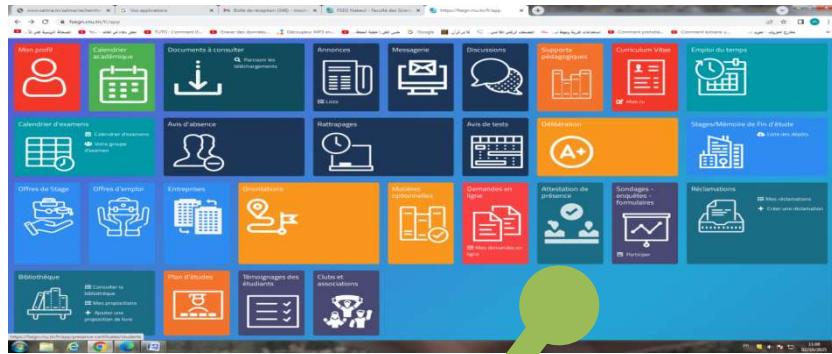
Mon profil

Calendrier académique

Documents à consulter

Parcourir les téléchargements

Annonces

Lists

Messagerie

Discussions

Supports pédagogiques

Curriculum Vitae

Mon cv

Emploi du temps

Calendrier d'examens

Calendrier d'examens

Votre groupe d'examen

Avis d'absence

Rattrapages

Avis de tests

Délibération

Stages/Mémoire de Fin d'étude

Liste des dépôts

Offres de Stage

Offres d'emploi

Entreprises

Orientations

Matières optionnelles

Demandes en ligne

Mes demandes en ligne

Attestation de présence

Sondages - enquêtes - formulaires

Participer

Réclamations

Mes réclamations

Créer une réclamation

Bibliothèque

Consulter la bibliothèque

Mes propositions

Ajouter une proposition de livre

Plan d'études

Témoignages des étudiants

Clubs et associations